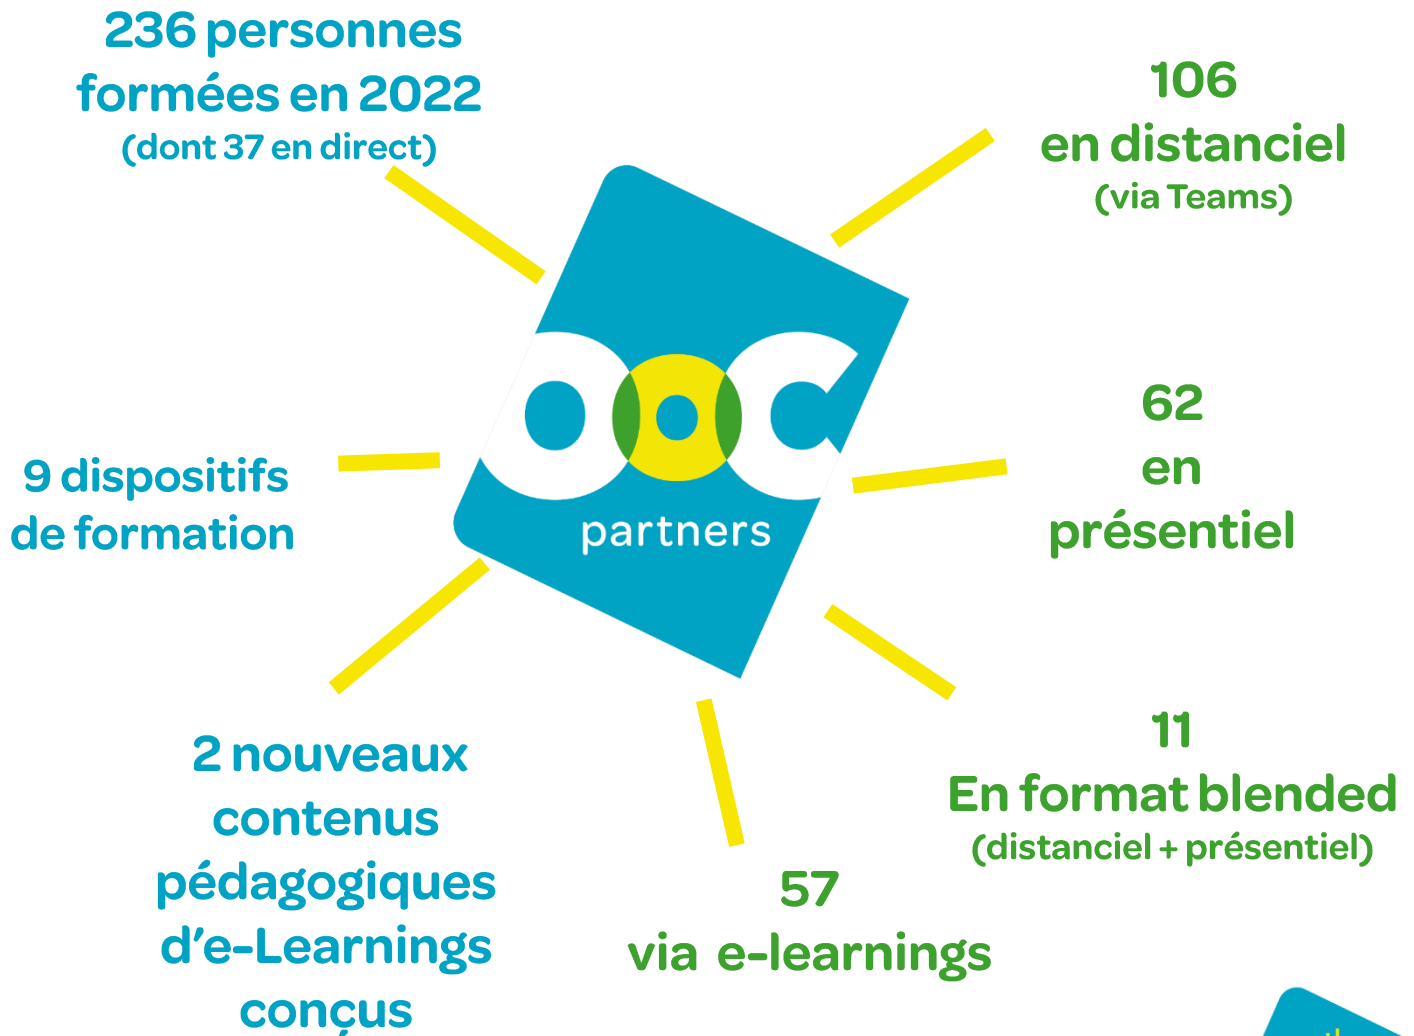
236 personnes formées en 2022
(dont 37 en direct)

106
en distanciel
(via Teams)

partners

9 dispositifs de formation

62
en
présentiel

11
En format blended
(distanciel + présentiel)

2 nouveaux contenus pédagogiques d'e-Learnings conçus

57
via e-learnings